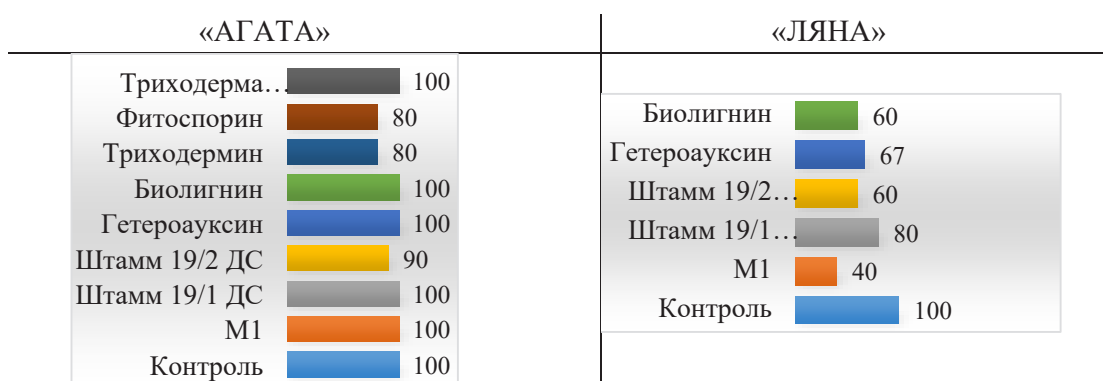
«АГАТА»

Триходерма… 100
Фитоспорин 80
Триходермин 80
Биолигнин 100
Гетероауксин 100
Штамм 19/2 ДС 90
Штамм 19/1 ДС 100
М1 100
Контроль 100

«ЛЯНА»

Биолигнин 60
Гетероауксин 67
Штамм 19/2… 60
Штамм 19/1… 80
М1 40
Контроль 100